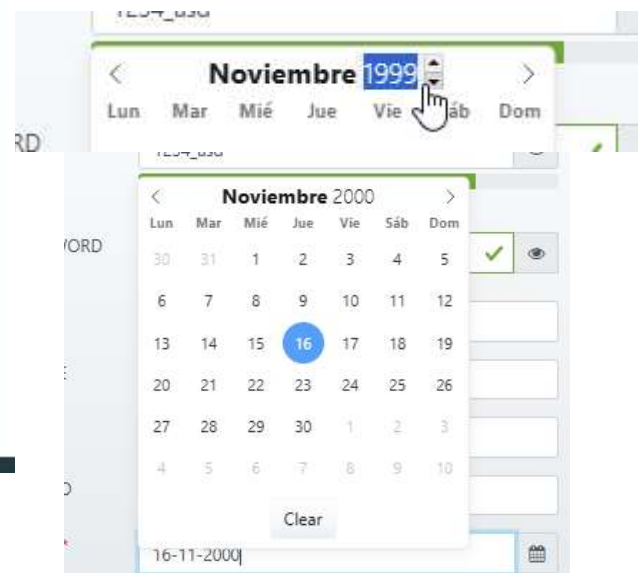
1234_asd

‹ Noviembre 1999 ›

Lun Mar Mié Jue Vie Sáb Dom

RD

1234_asd

‹ Noviembre 2000 ›

| Lun | Mar | Mié | Jue | Vie | Sáb | Dom |
|---|---|---|---|---|---|---|
| 30 | 31 | 1 | 2 | 3 | 4 | 5 |
| 6 | 7 | 8 | 9 | 10 | 11 | 12 |
| 13 | 14 | 15 | 16 | 17 | 18 | 19 |
| 20 | 21 | 22 | 23 | 24 | 25 | 26 |
| 27 | 28 | 29 | 30 | 1 | 2 | 3 |
| 4 | 5 | 6 | 7 | 8 | 9 | 10 |

Clear

VORD

16-11-2000